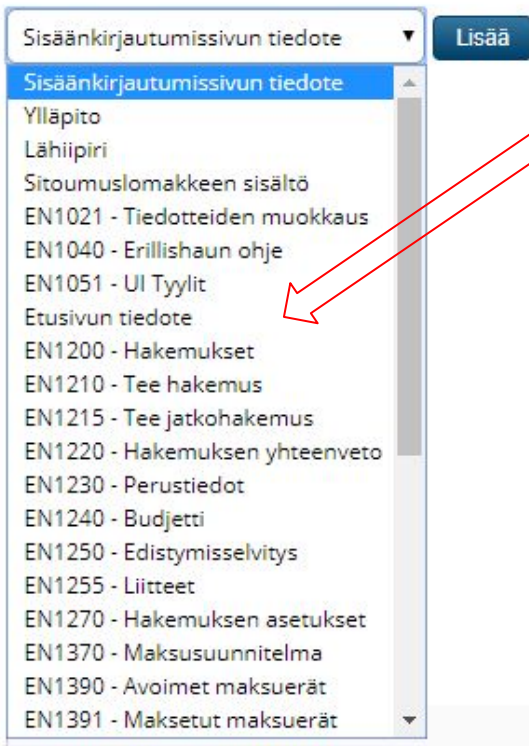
Sisäänkirjautumissivun tiedote
Lisää
Sisäänkirjautumissivun tiedote
Ylläpito
Lähiipiri
Sitoumuslomakkeen sisältö
EN1021 - Tiedotteiden muokkaus
EN1040 - Erillishaun ohje
EN1051 - UI Tyylit
Etusivun tiedote
EN1200 - Hakemukset
EN1210 - Tee hakemus
EN1215 - Tee jatkohakemus
EN1220 - Hakemuksen yhteenveto
EN1230 - Perustiedot
EN1240 - Budjetti
EN1250 - Edistymisselvitys
EN1255 - Liitteet
EN1270 - Hakemuksen asetukset
EN1370 - Maksusuunnitelma
EN1390 - Avoimet maksuerät
EN1391 - Maksetut maksuerät